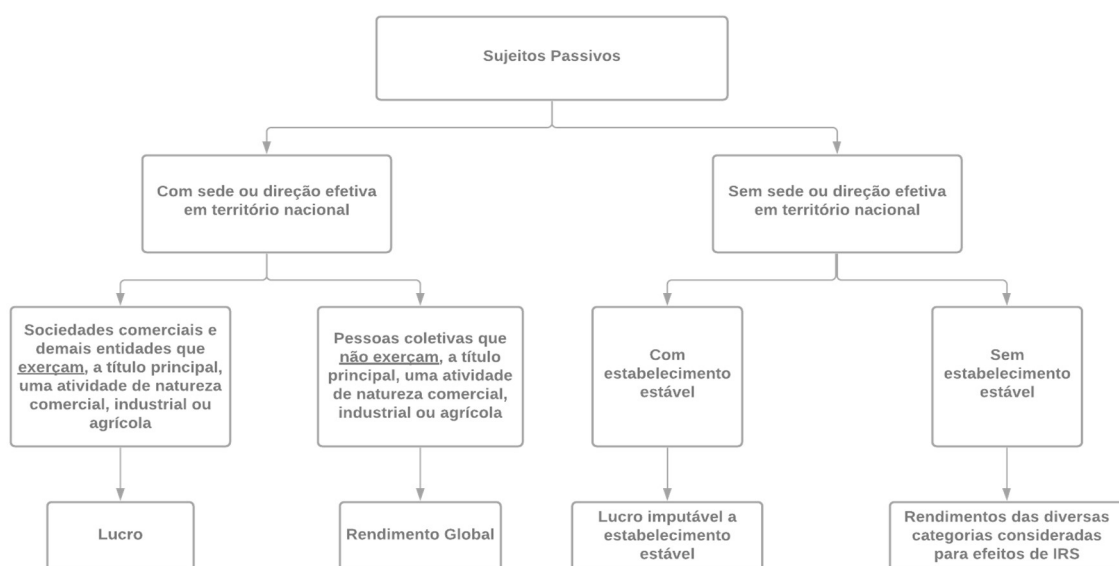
Sujeitos Passivos

Com sede ou direção efetiva em território nacional

Sem sede ou direção efetiva em território nacional

Sociedades comerciais e demais entidades que exerçam, a título principal, uma atividade de natureza comercial, industrial ou agrícola

Pessoas coletivas que não exerçam, a título principal, uma atividade de natureza comercial, industrial ou agrícola

Com estabelecimento estável

Sem estabelecimento estável

Lucro

Rendimento Global

Lucro imputável a estabelecimento estável

Rendimentos das diversas categorias consideradas para efeitos de IRS